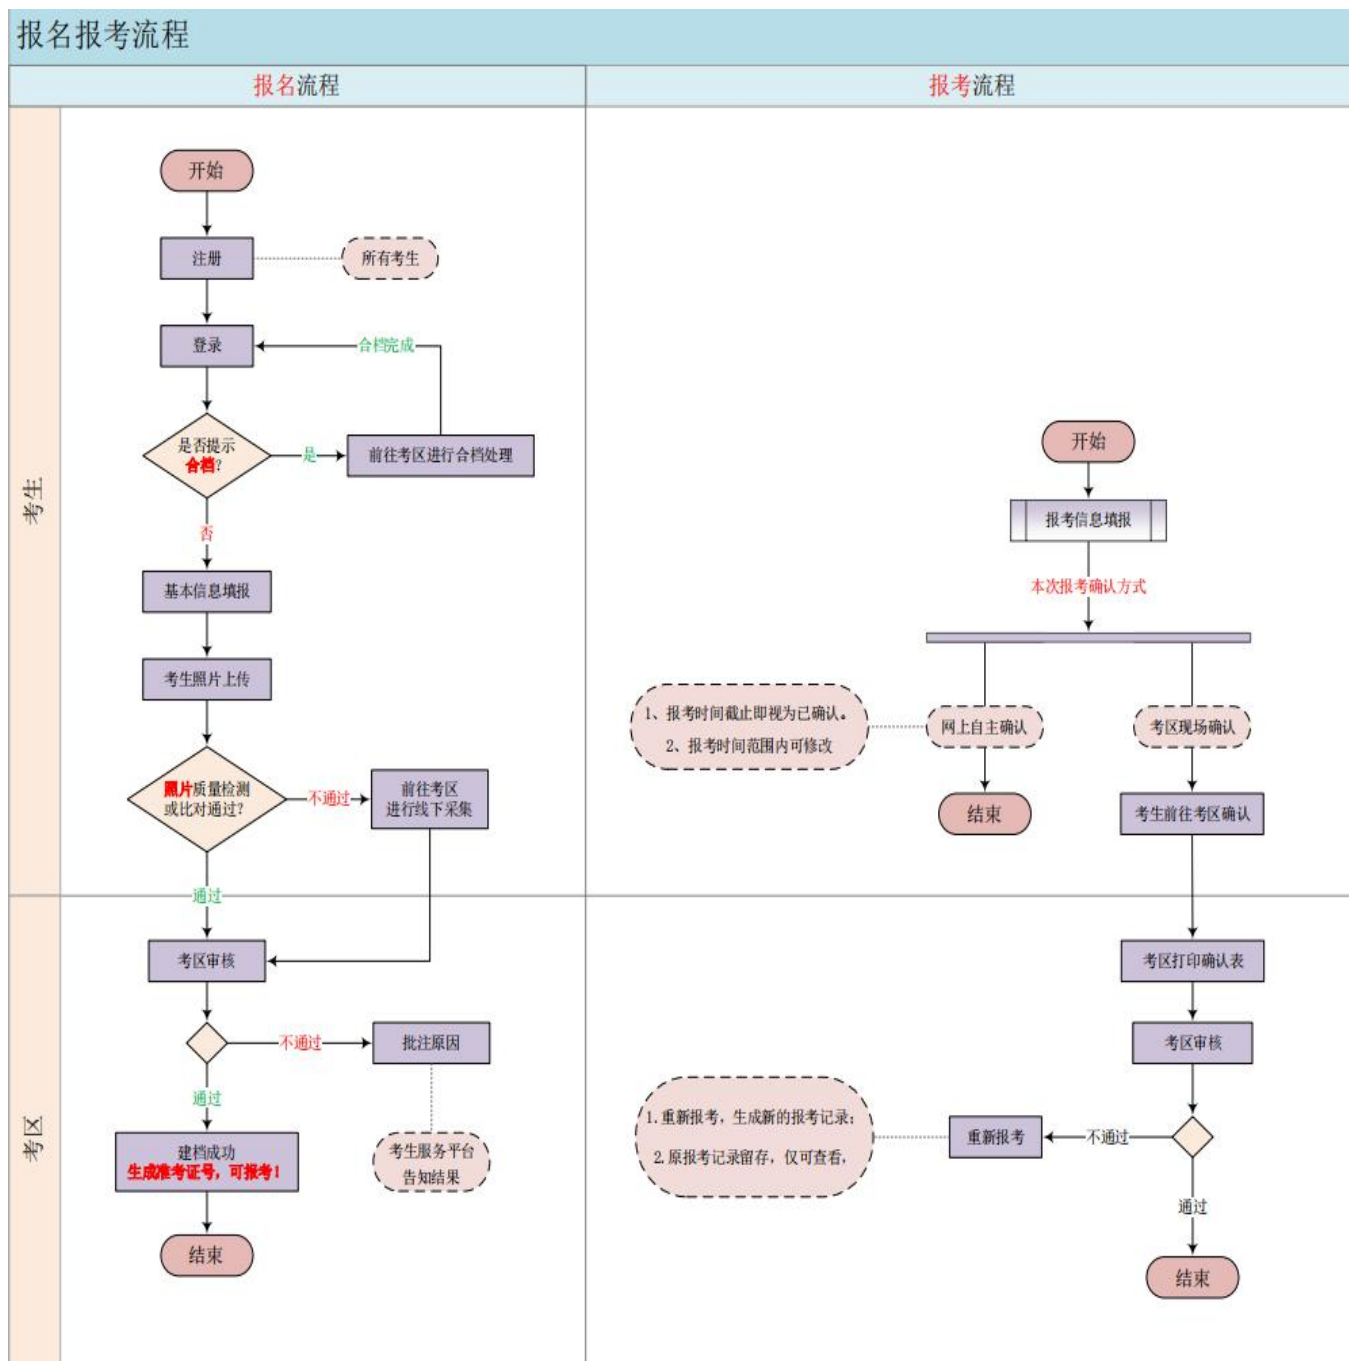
报名报考流程

报名流程

报考流程

考生

考区

开始

注册

所有考生

登录

合档完成

是否提示合档?

是

前往考区进行合档处理

否

基本信息填报

考生照片上传

照片质量检测或比对通过?

不通过

前往考区进行线下采集

通过

考区审核

不通过

批注原因

通过

建档成功 生成准考证号，可报考！

考生服务平台告知结果

结束

开始

报考信息填报

本次报考确认方式

1、报考时间截止即视为已确认。
2、报考时间范围内可修改

网上自主确认

考区现场确认

结束

考生前往考区确认

考区打印确认表

考区审核

1.重新报考，生成新的报考记录;
2.原报考记录留存，仅可查看，

重新报考

不通过

通过

结束